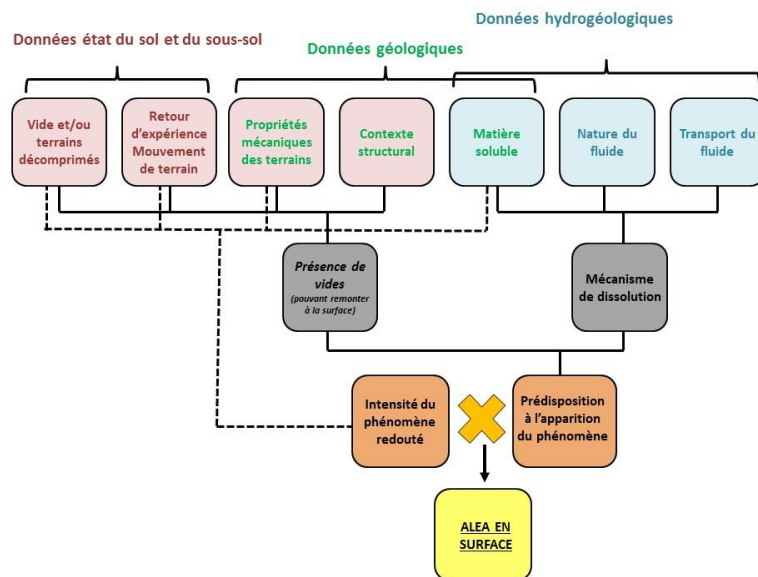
Données hydrogéologiques

Données état du sol et du sous-sol

Données géologiques

Vide et/ou terrains décomprimés

Retour d'expérience Mouvement de terrain

Propriétés mécaniques des terrains

Contexte structural

Matière soluble

Nature du fluide

Transport du fluide

Présence de vides (pouvant remonter à la surface)

Mécanisme de dissolution

Intensité du phénomène redouté

Prédisposition à l'apparition du phénomène

ALEA EN SURFACE